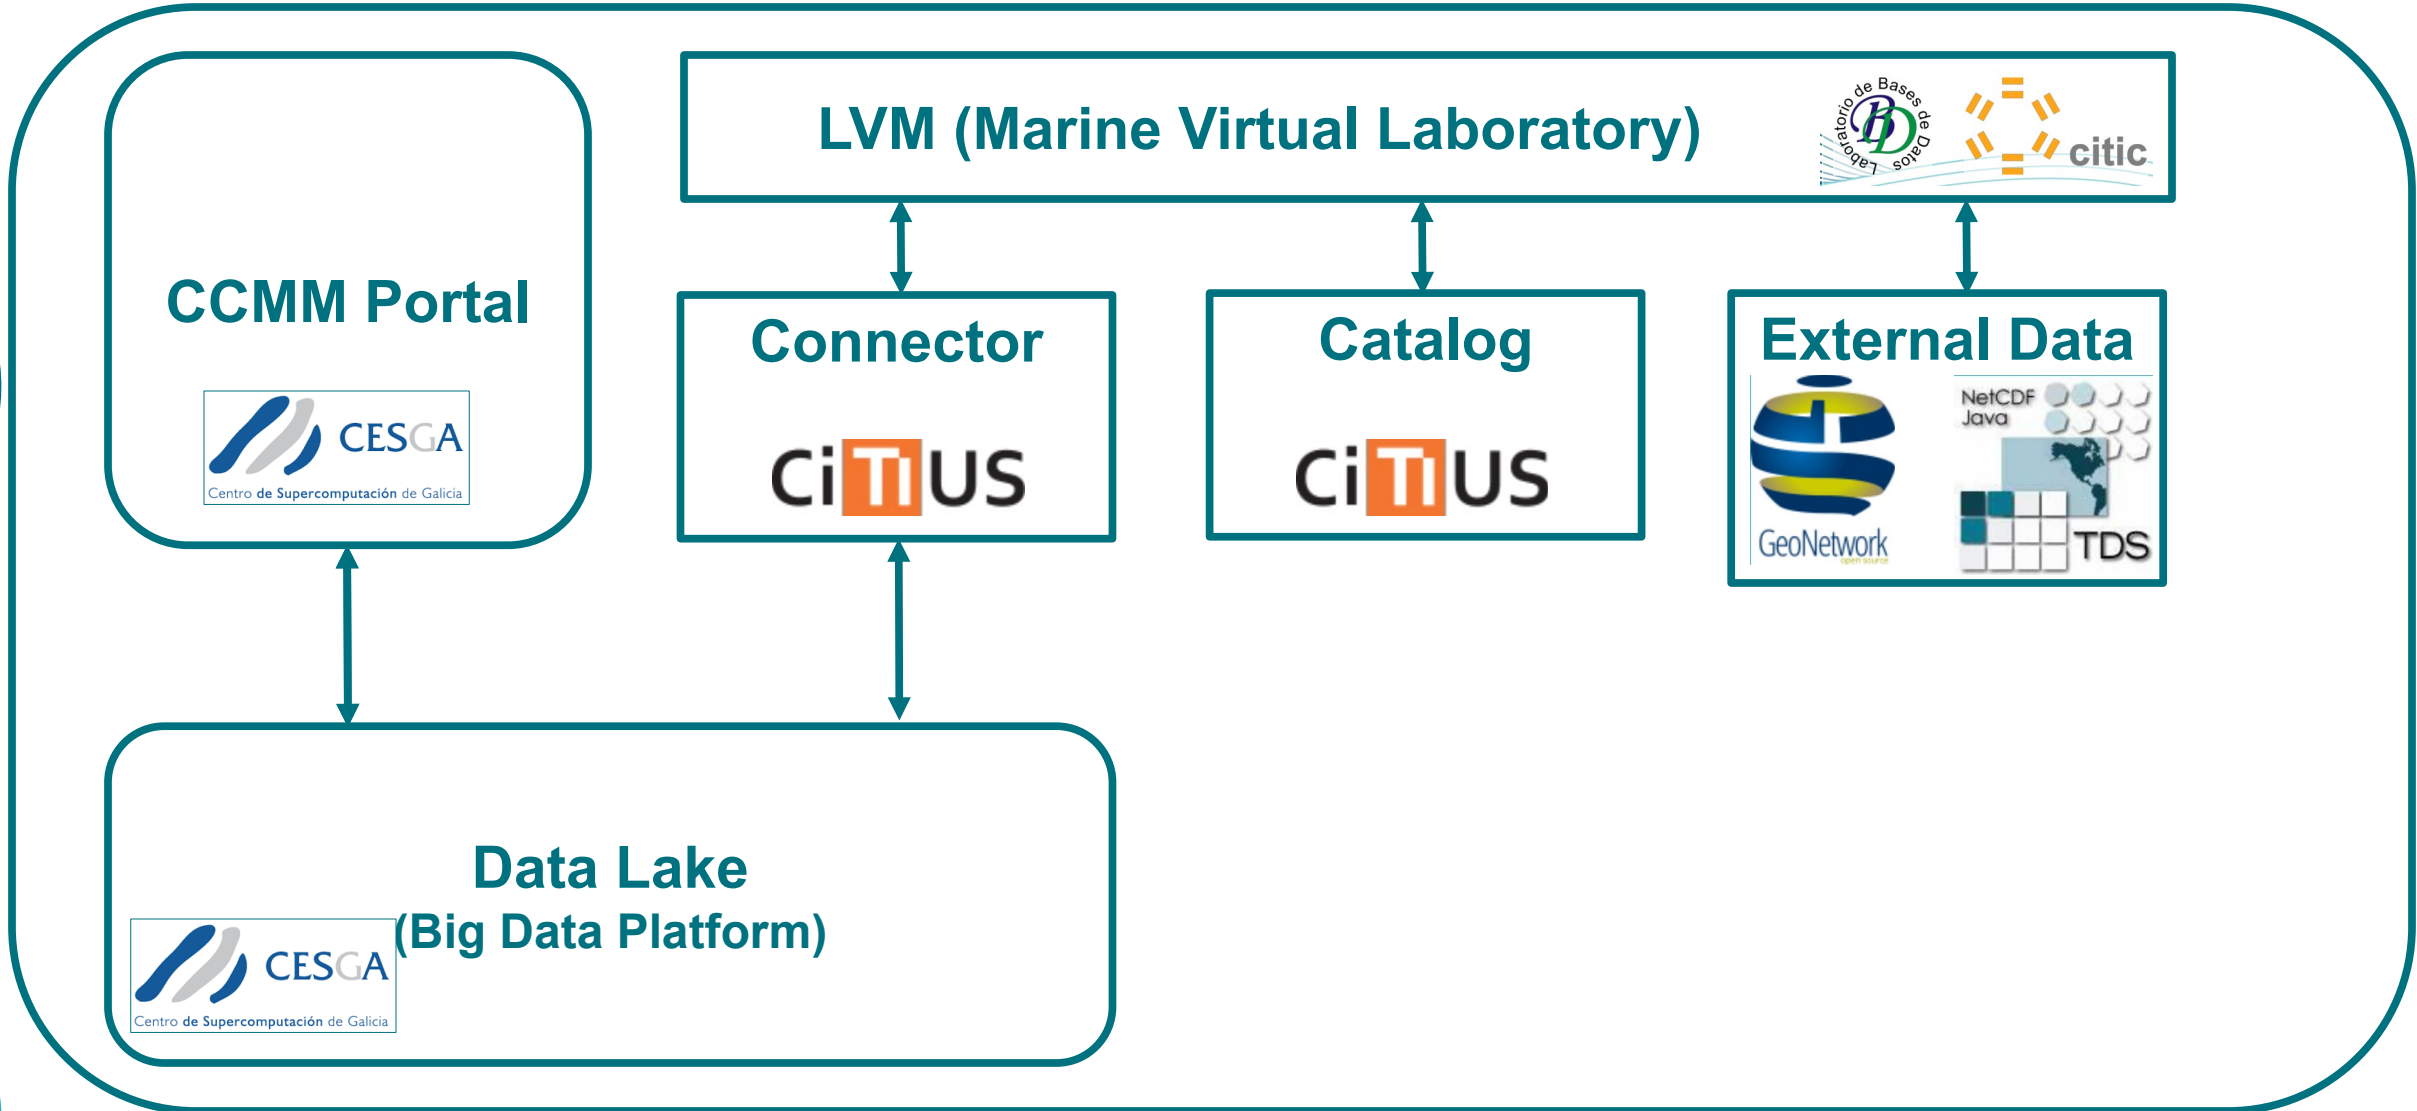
CCMM Portal

CESGA
Centro de Supercomputación de Galicia

LVM (Marine Virtual Laboratory)

Laboratorio de Bases de Datos
BD

citic

Connector

CiTIUS

Catalog

CiTIUS

External Data

GeoNetwork
open source

NetCDF Java

TDS

Data Lake
(Big Data Platform)

CESGA
Centro de Supercomputación de Galicia